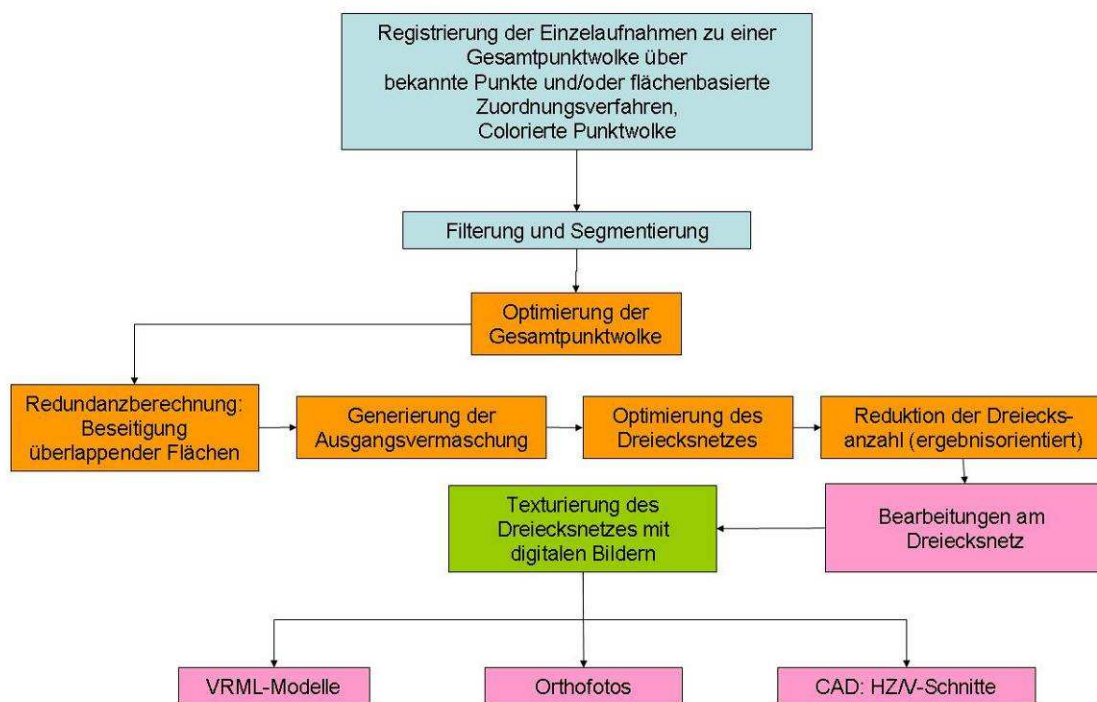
Registrierung der Einzelaufnahmen zu einer Gesamtpunktwolke über bekannte Punkte und/oder flächenbasierte Zuordnungsverfahren, Colorierte Punktwolke

Filterung und Segmentierung

Optimierung der Gesamtpunktwolke

Redundanzberechnung: Beseitigung überlappender Flächen

Generierung der Ausgangsvermaschung

Optimierung des Dreiecksnetzes

Reduktion der Dreiecksanzahl (ergebnisorientiert)

Texturierung des Dreiecksnetzes mit digitalen Bildern

Bearbeitungen am Dreiecksnetz

VRML-Modelle

Orthofotos

CAD: HZ/V-Schnitte